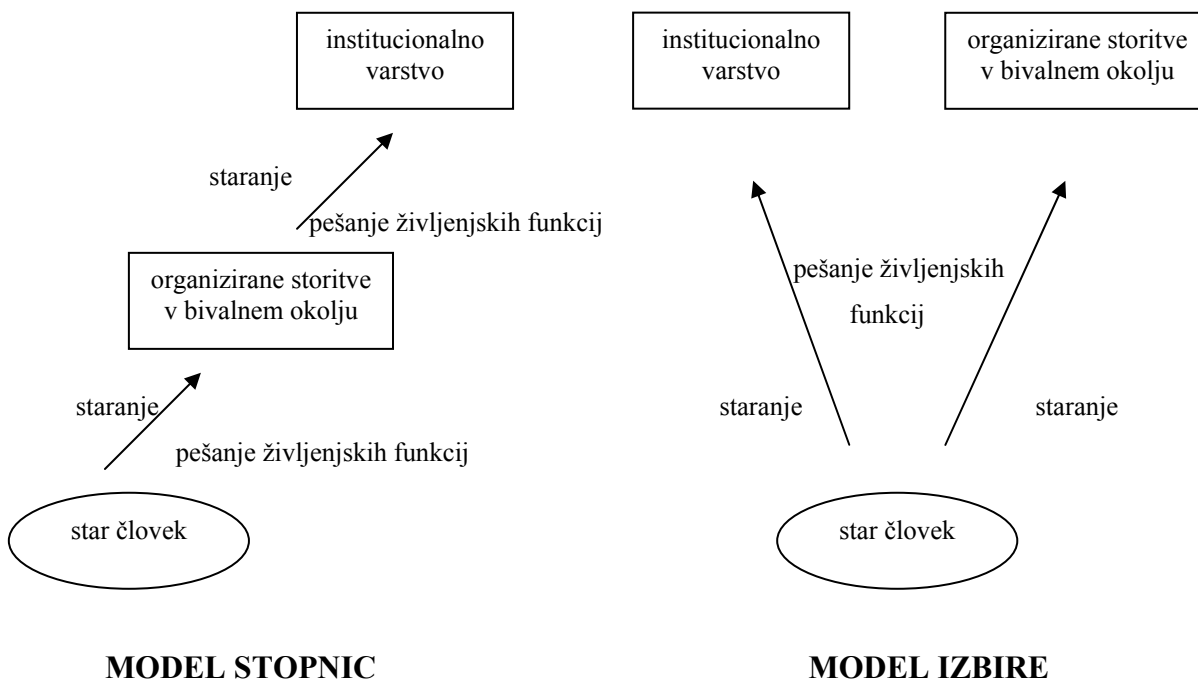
institucionalno varstvo

staranje

pešanje življenjskih funkcij

organizirane storitve v bivalnem okolju

staranje

pešanje življenjskih funkcij

star človek

MODEL STOPNIC

institucionalno varstvo

organizirane storitve v bivalnem okolju

pešanje življenjskih funkcij

staranje

staranje

star človek

MODEL IZBIRE